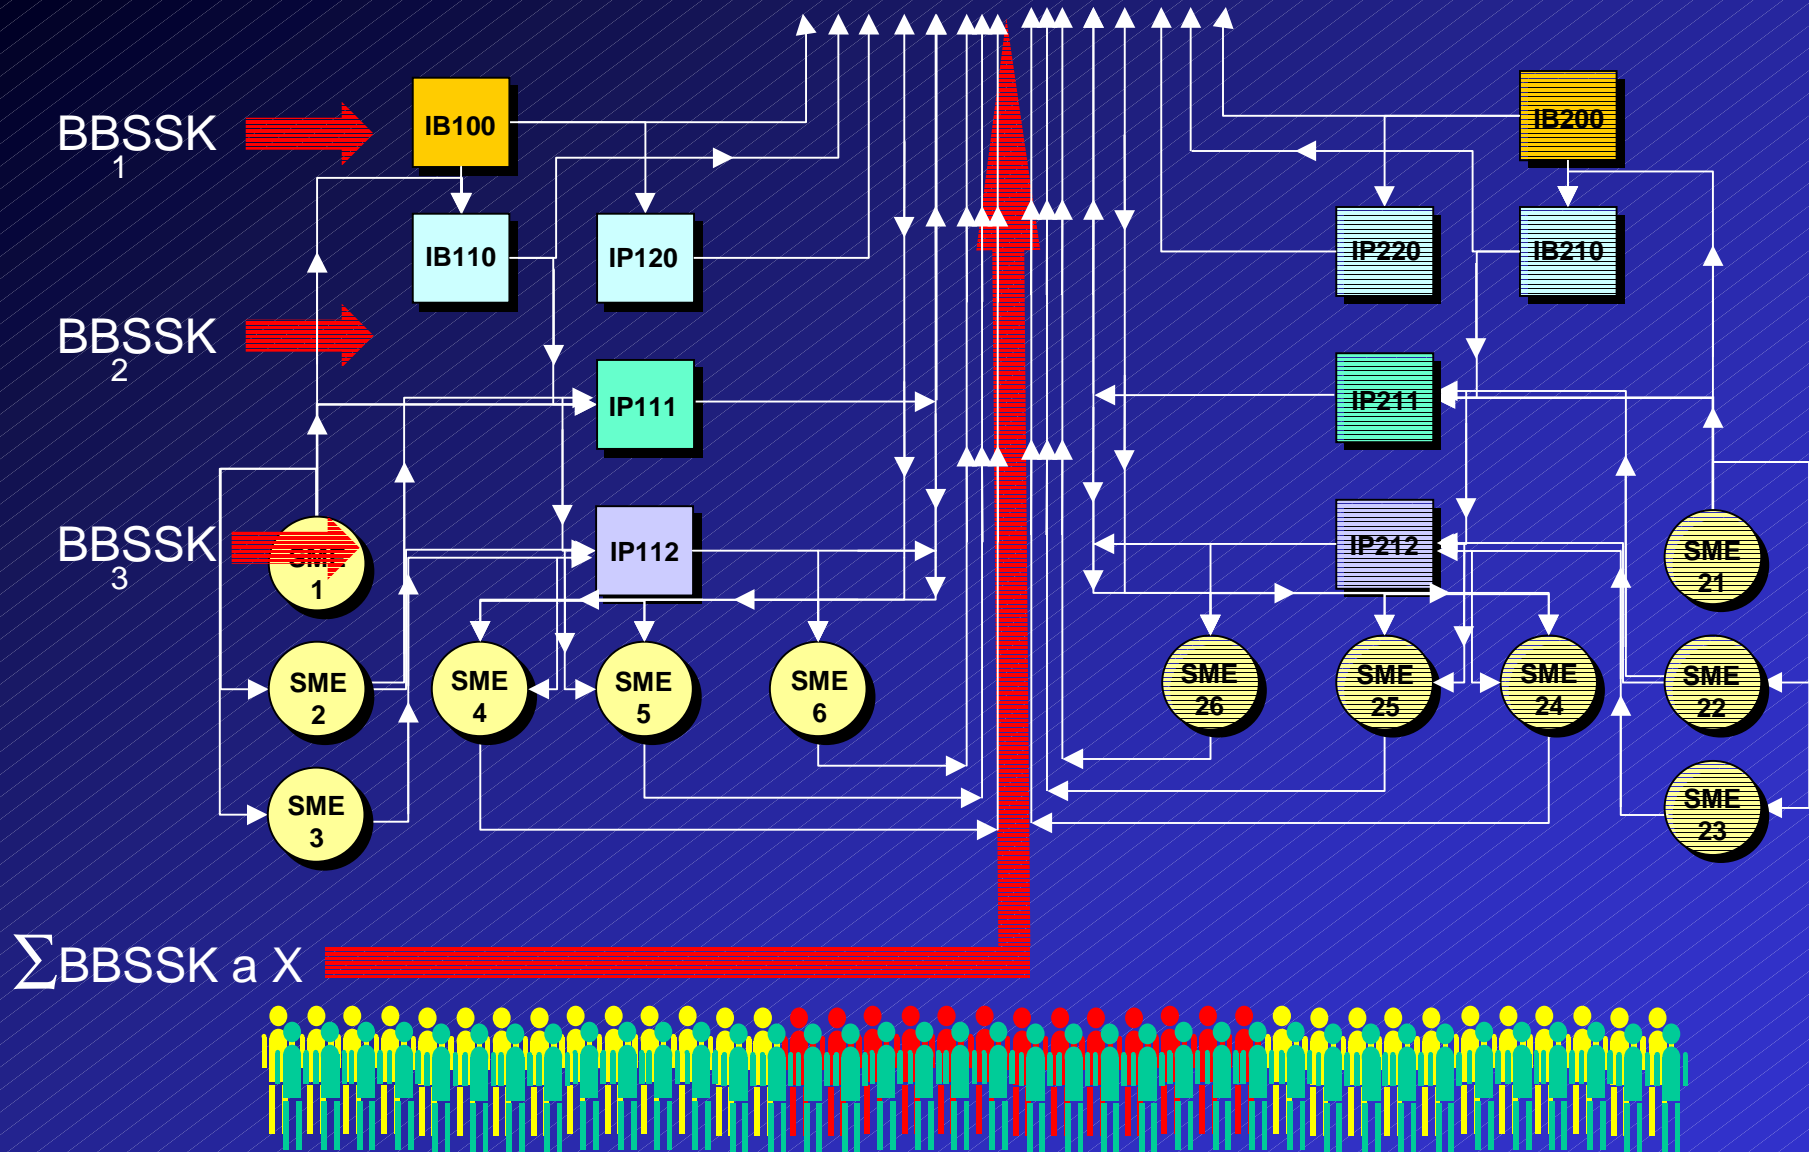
BBSSK 1

BBSSK 2

BBSSK 3

IB100

IB110

IP120

IP111

IP112

SME 1

SME 2

SME 3

SME 4

SME 5

SME 6

IB200

IP220

IB210

IP211

IP212

SME 26

SME 25

SME 24

SME 21

SME 22

SME 23

$\sum$BBSSK a X